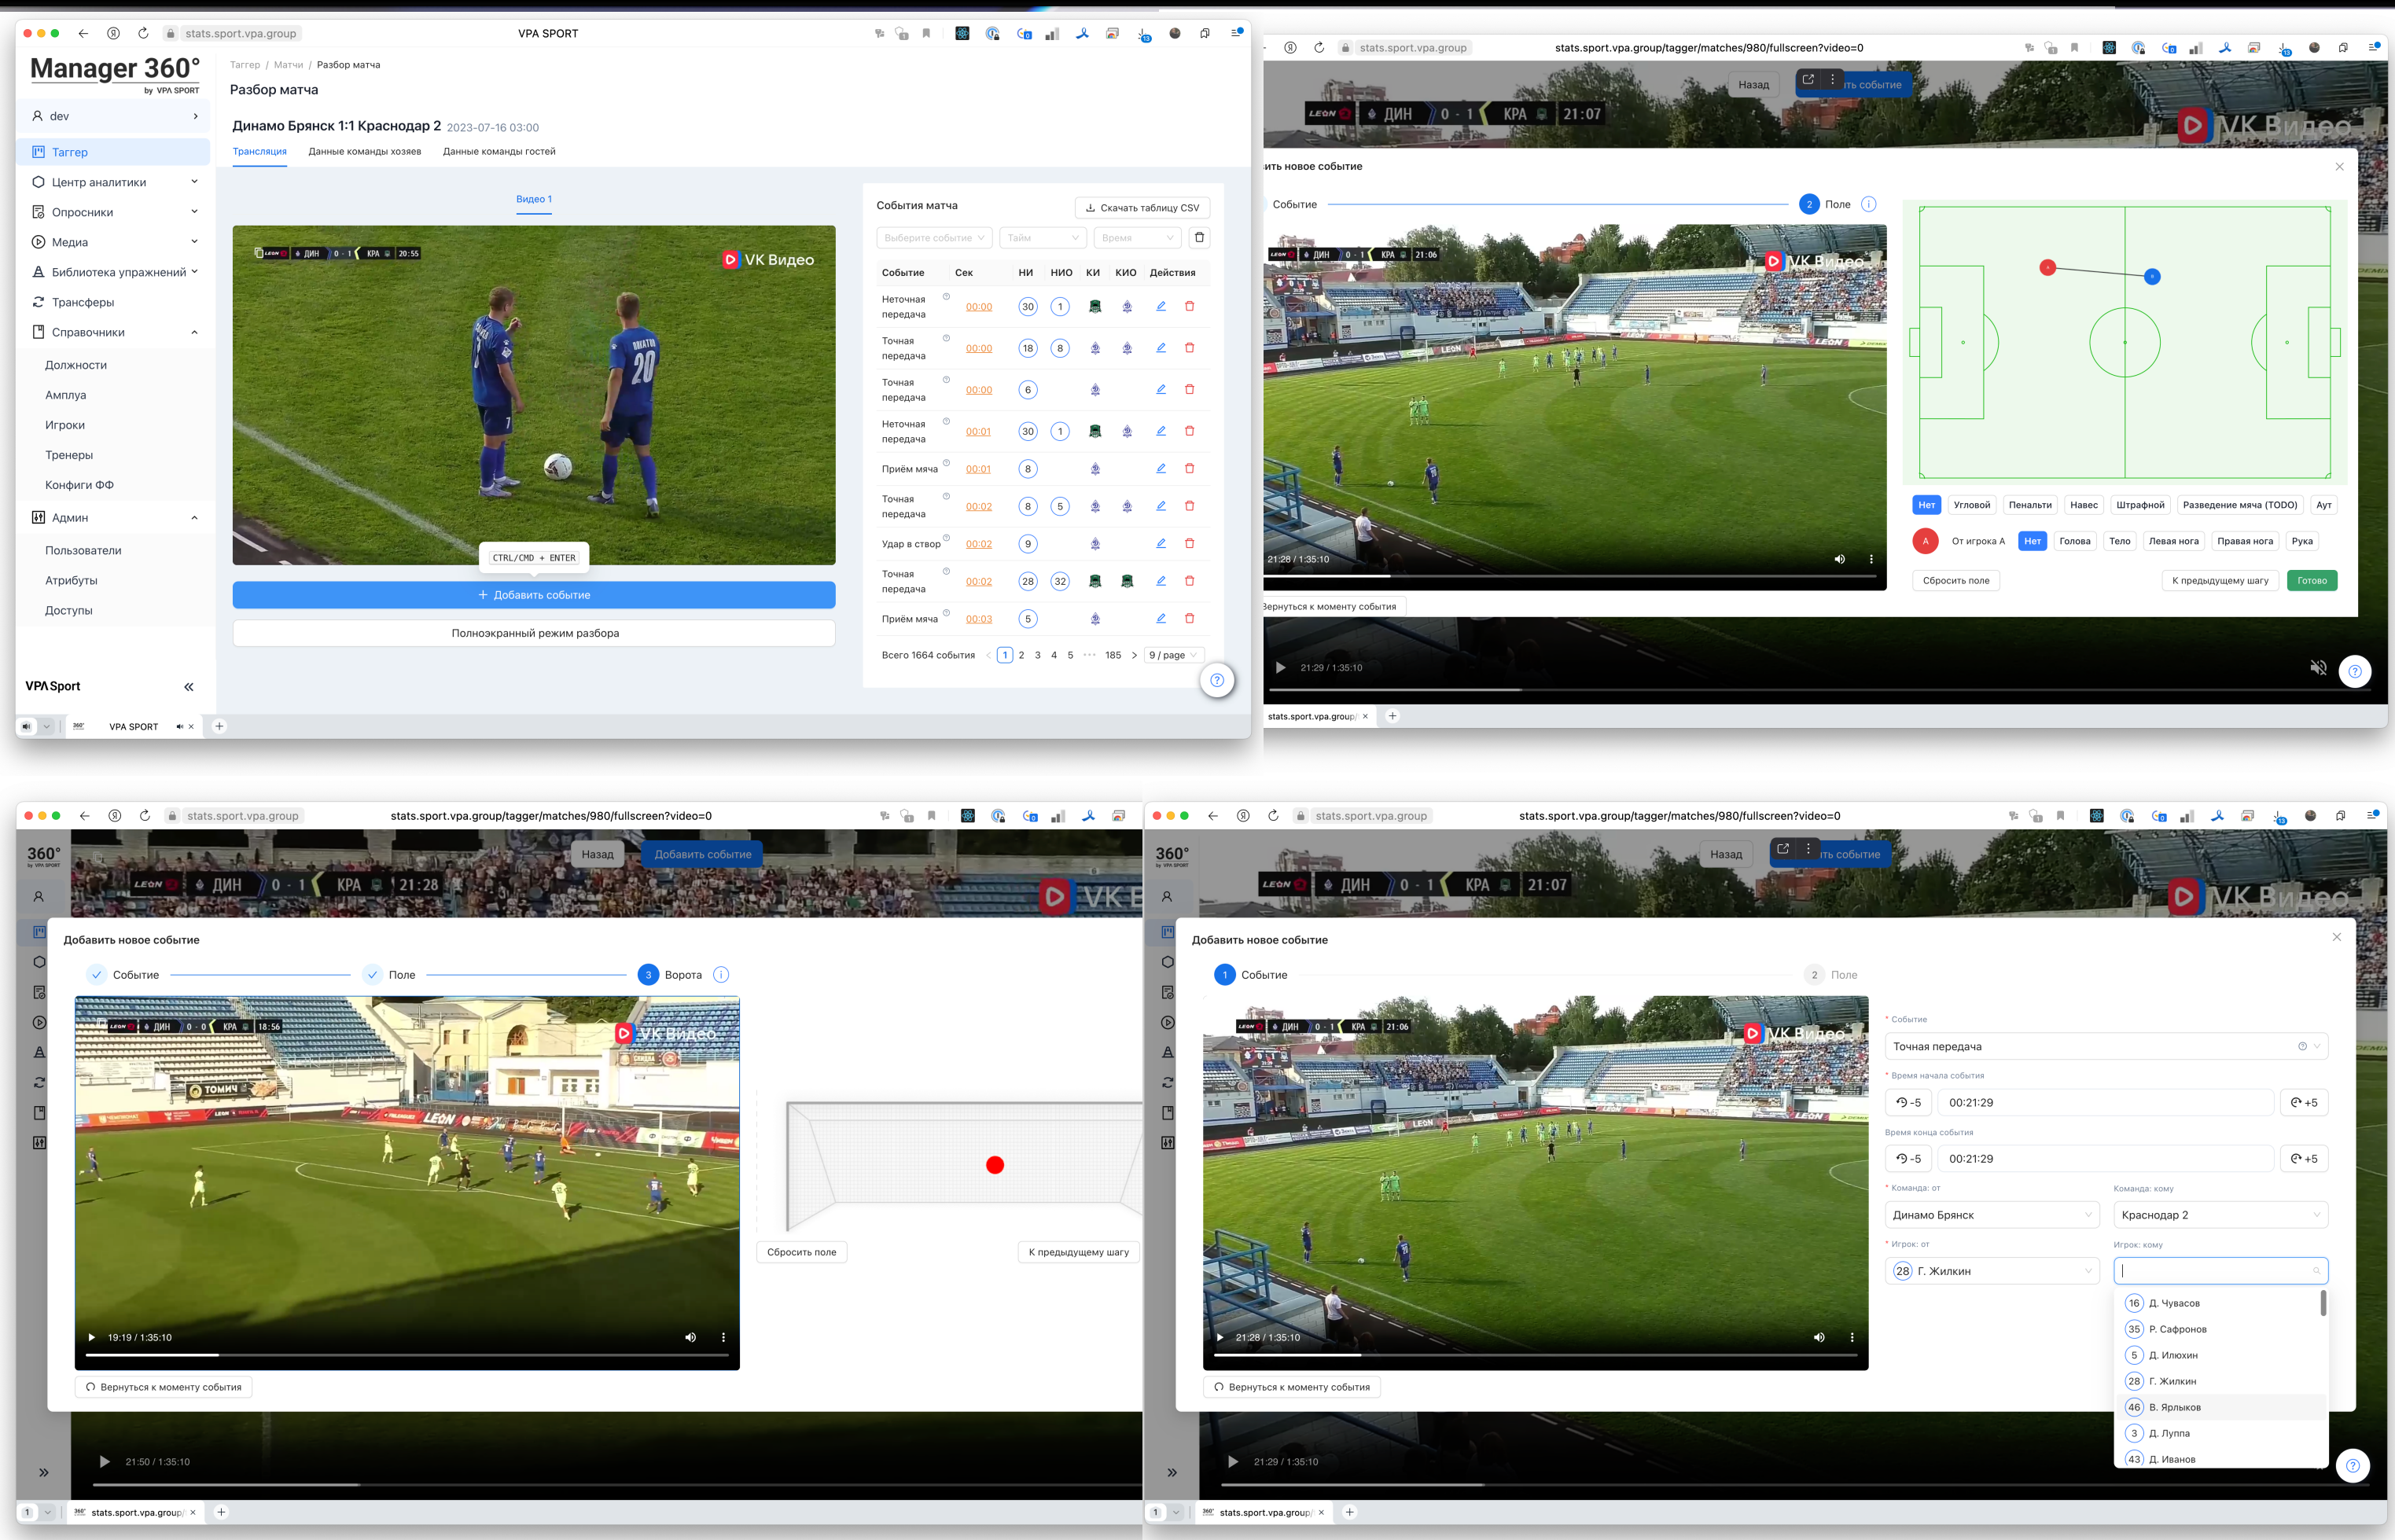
stats.sport.vpa.group
VPA SPORT

Manager 360°
by VPA SPORT

dev

Таггер
Центр аналитики
Опросники
Медиа
Библиотека упражнений
Трансферы
Справочники
Должности
Амплуа
Игроки
Тренеры
Конфиги ФФ
Админ
Пользователи
Атрибуты
Доступы

VPA Sport

Таггер / Матчи / Разбор матча

Разбор матча

Динамо Брянск 1:1 Краснодар 2 2023-07-16 03:00

Трансляция Данные команды хозяев Данные команды гостей

Видео 1

VK Видео

CTRL/CMD + ENTER

+ Добавить событие

Полноэкранный режим разбора

События матча

Скачать таблицу CSV

Выберите событие Тайм Время

| Событие | Сек | НИ | НИО | КИ | КИО | Действия |
|---|---|---|---|---|---|---|
| Неточная передача | 00:00 | 30 | 1 | | | |
| Точная передача | 00:00 | 18 | 8 | | | |
| Точная передача | 00:00 | 6 | | | | |
| Неточная передача | 00:01 | 30 | 1 | | | |
| Приём мяча | 00:01 | 8 | | | | |
| Точная передача | 00:02 | 8 | 5 | | | |
| Удар в створ | 00:02 | 9 | | | | |
| Точная передача | 00:02 | 28 | 32 | | | |
| Приём мяча | 00:03 | 5 | | | | |

Всего 1664 события 1 2 3 4 5 ••• 185 9 / page

VPA SPORT

stats.sport.vpa.group/tagger/matches/980/fullscreen?video=0

Назад
ть событие

LEON ДИН 0 - 1 КРА 21:07

VK Видео

ить новое событие

Событие
2 Поле

21:28 / 1:35:10

Нет Угловой Пенальти Навес Штрафной Разведение мяча (TODO) Аут

A От игрока А Нет Голова Тело Левая нога Правая нога Рука

Сбросить поле К предыдущему шагу Готово

Вернуться к моменту события

21:29 / 1:35:10

stats.sport.vpa.group/

stats.sport.vpa.group/tagger/matches/980/fullscreen?video=0

360°

Назад Добавить событие

LEON ДИН 0 - 1 КРА 21:28

Добавить новое событие

Событие Поле 3 Ворота

VK Видео

19:19 / 1:35:10

Сбросить поле К предыдущему шагу

Вернуться к моменту события

21:50 / 1:35:10

stats.sport.vpa.group/

stats.sport.vpa.group/tagger/matches/980/fullscreen?video=0

360°

Назад ть событие

LEON ДИН 0 - 1 КРА 21:07

VK Видео

Добавить новое событие

1 Событие 2 Поле

21:28 / 1:35:10

* Событие
Точная передача

* Время начала события
-5 00:21:29 +5

Время конца события
-5 00:21:29 +5

* Команда: от
Динамо Брянск

Команда: кому
Краснодар 2

* Игрок: от
28 Г. Жилкин

Игрок: кому

16 Д. Чувасов
35 Р. Сафронов
5 Д. Илюхин
28 Г. Жилкин
46 В. Ярлыков
3 Д. Лулпа
43 Д. Иванов

Вернуться к моменту события

21:29 / 1:35:10

stats.sport.vpa.group/